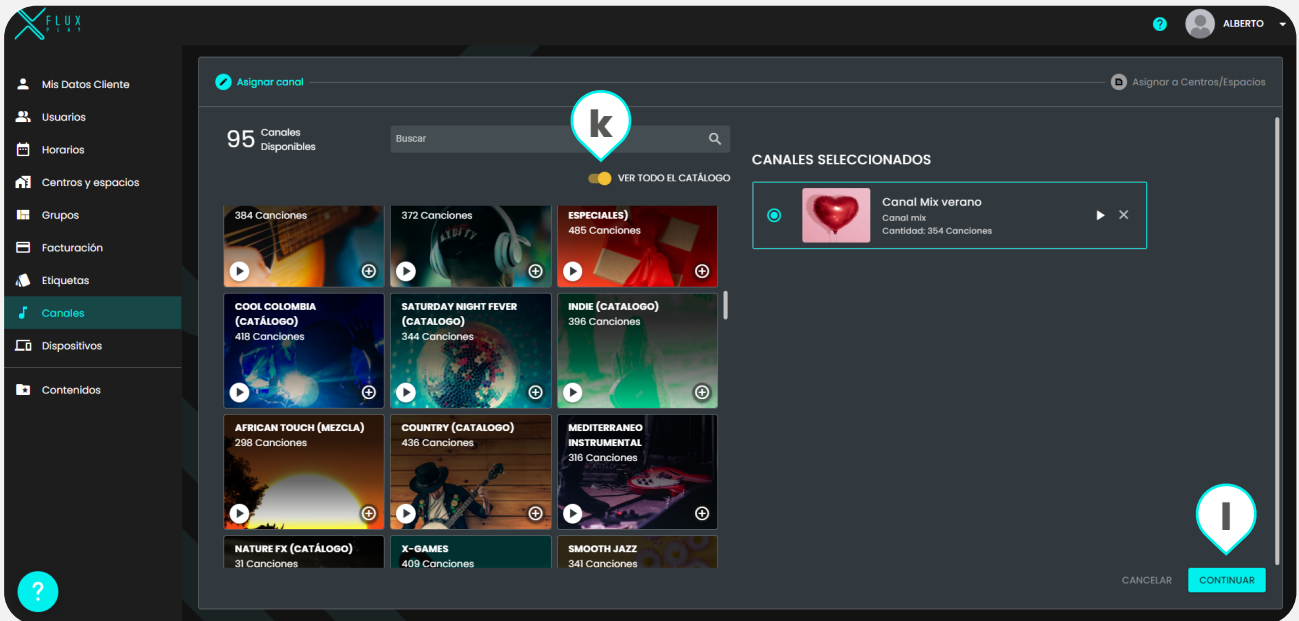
FLUX PLAY

ALBERTO

Mis Datos Cliente
Usuarios
Horarios
Centros y espacios
Grupos
Facturación
Etiquetas
Canales
Dispositivos
Contenidos

Asignar canal
Asignar a Centros/Espacios

95 Canales Disponibles
Buscar
k
VER TODO EL CATÁLOGO

384 Canciones
372 Canciones
ESPECIALES)
485 Canciones
COOL COLOMBIA (CATÁLOGO)
418 Canciones
SATURDAY NIGHT FEVER (CATALOGO)
344 Canciones
INDIE (CATALOGO)
396 Canciones
AFRICAN TOUCH (MEZCLA)
298 Canciones
COUNTRY (CATALOGO)
436 Canciones
MEDITERRANEO INSTRUMENTAL
316 Canciones
NATURE FX (CATÁLOGO)
31 Canciones
X-GAMES
409 Canciones
SMOOTH JAZZ
341 Canciones

CANALES SELECCIONADOS
Canal Mix verano
Canal mix
Cantidad: 354 Canciones

l
CANCELAR
CONTINUAR
?